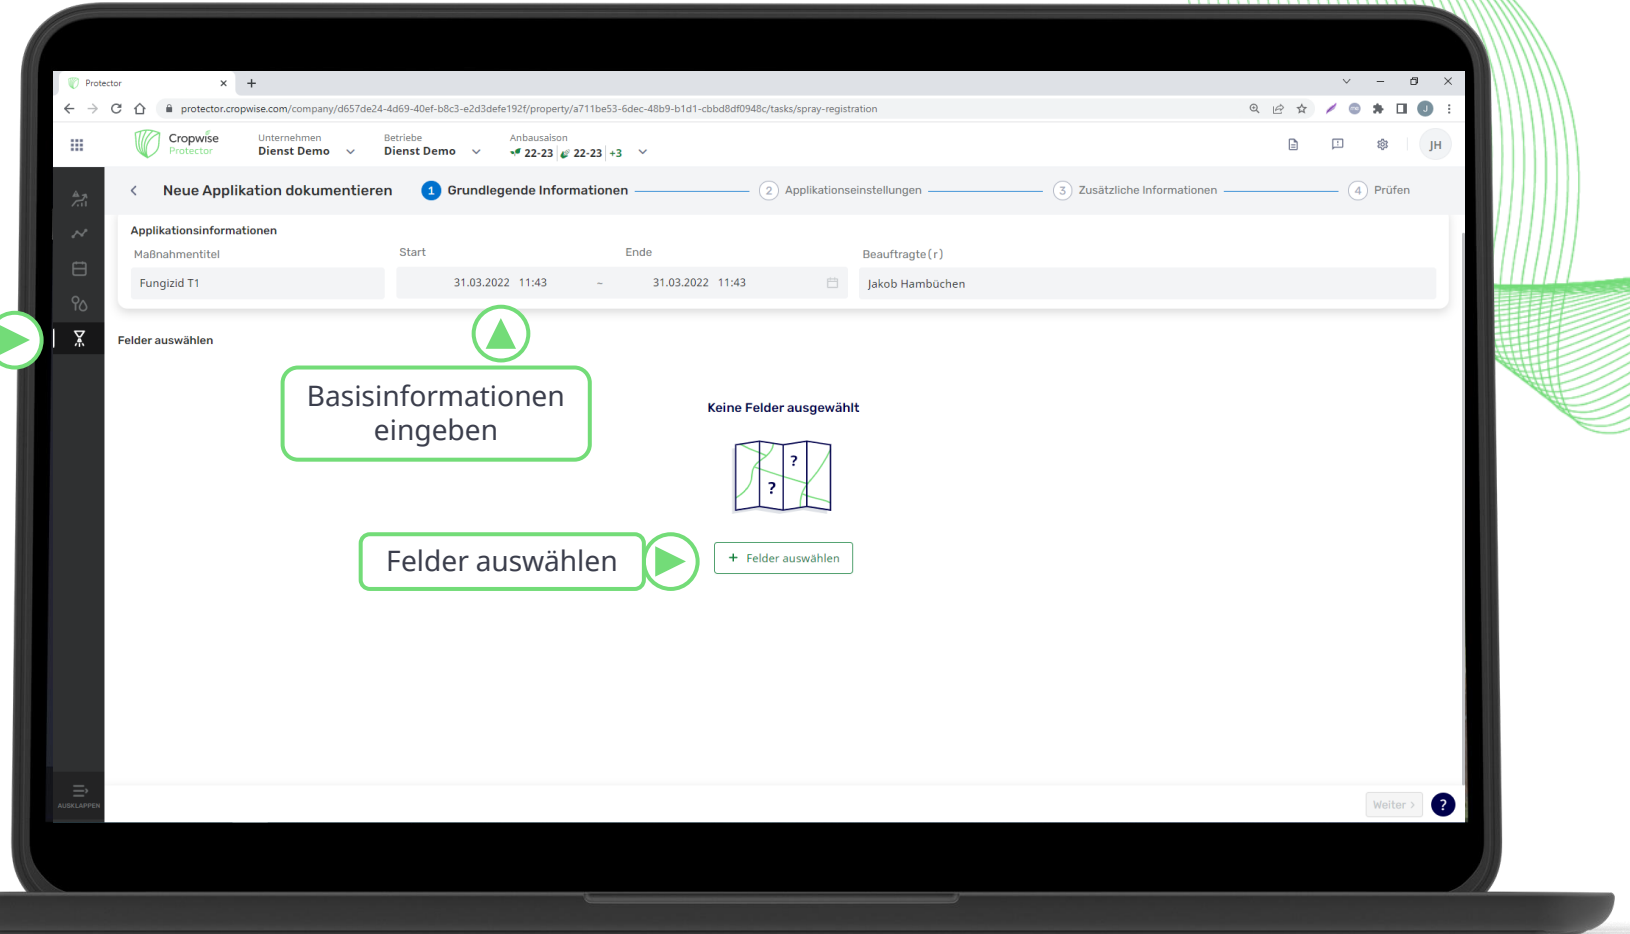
Protector
protector.cropwise.com/company/d657de24-4d69-40ef-b8c3-e2d3defe192f/property/a711be53-6dec-48b9-b1d1-cbbd8df0948c/tasks/spray-registration

Cropwise Protector
Unternehmen Dienst Demo
Betriebe Dienst Demo
Anbausaison 22-23 22-23 +3
JH

Neue Applikation dokumentieren
1 Grundlegende Informationen
2 Applikationseinstellungen
3 Zusätzliche Informationen
4 Prüfen

Applikationsinformationen
Maßnahmentitel
Fungizid T1
Start
31.03.2022 11:43
Ende
31.03.2022 11:43
Beauftragte(r)
Jakob Hambüchen

Felder auswählen

Basisinformationen eingeben

Keine Felder ausgewählt

Felder auswählen

+ Felder auswählen

AUSKLAPPEN

Weiter ›
?